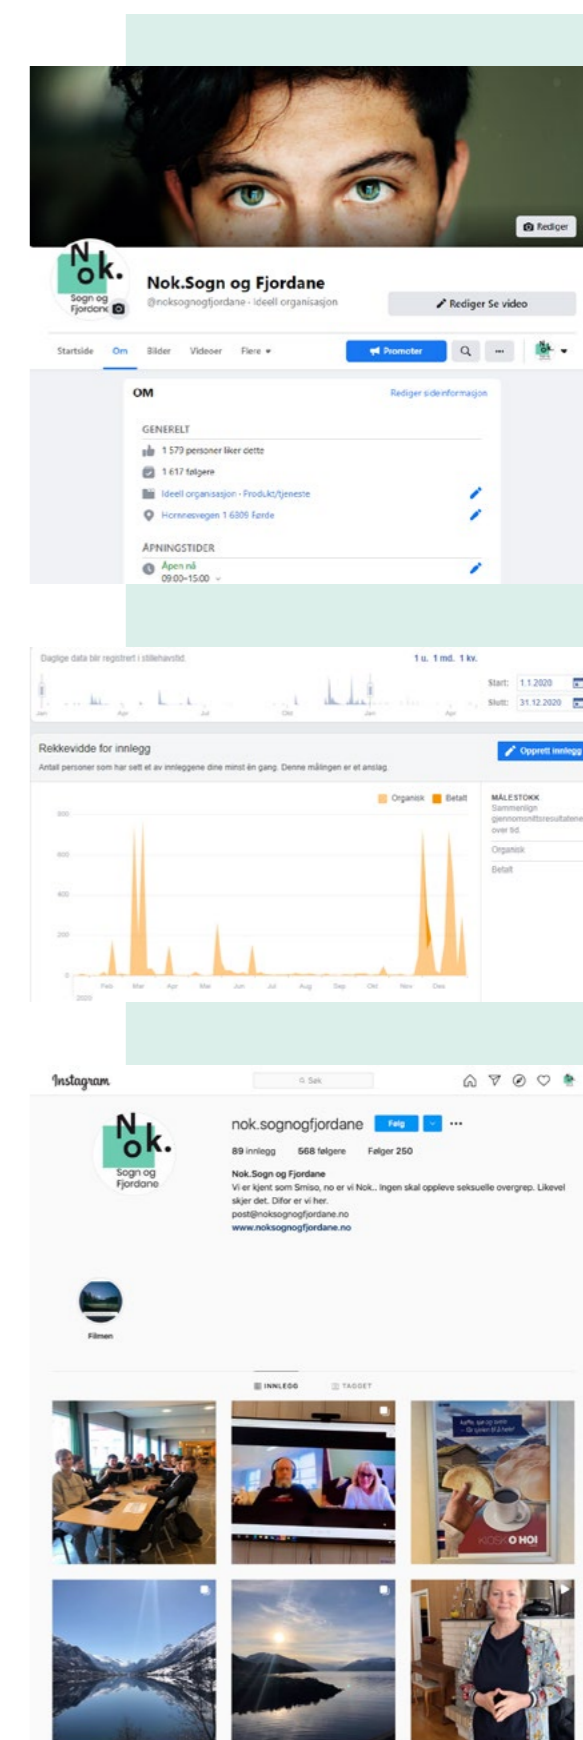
Rediger

Nok. Sogn og Fjordane

Nok.Sogn og Fjordane
@noksognogfjordane · Ideell organisasjon

Rediger Se video

Startside Om Bilder Videoer Flere

Promoter

OM

Rediger sideinformasjon

GENERELT

1 579 personer liker dette

1 617 følgere

Ideell organisasjon · Produkt/tjeneste

Hornnesvegen 1 6809 Førde

ÅPNINGSTIDER

Åpen nå
09:00–15:00

Daglige data blir registrert i stillehavstid.

1 u. 1 md. 1 kv.

Start: 1.1.2020
Slutt: 31.12.2020

Jan Apr Jul Okt Jan Apr

Rekkevidde for innlegg

Opprett innlegg

Antall personer som har sett et av innleggene dine minst én gang. Denne målingen er et anslag.

Organisk Betalt

MÅLESTOKK
Sammenlign gjennomsnittsresultatene over tid.
Organisk
Betalt

800
600
400
200
0

Feb Mar Apr Mai Jun Jul Aug Sep Okt Nov Des
2020

Instagram

Søk

Nok. Sogn og Fjordane

nok.sognogfjordane Følg

89 innlegg 568 følgere Følger 250

Nok.Sogn og Fjordane
Vi er kjent som Smiso, no er vi Nok.. Ingen skal oppleve seksuelle overgrep. Likevel skjer det. Difor er vi her.
post@noksognogfjordane.no
www.noksognogfjordane.no

Filmen

INNLEGG TAGGET

Kaffe, sjø og smil – Gi kjelen til å høre!

KIOSK O HOI